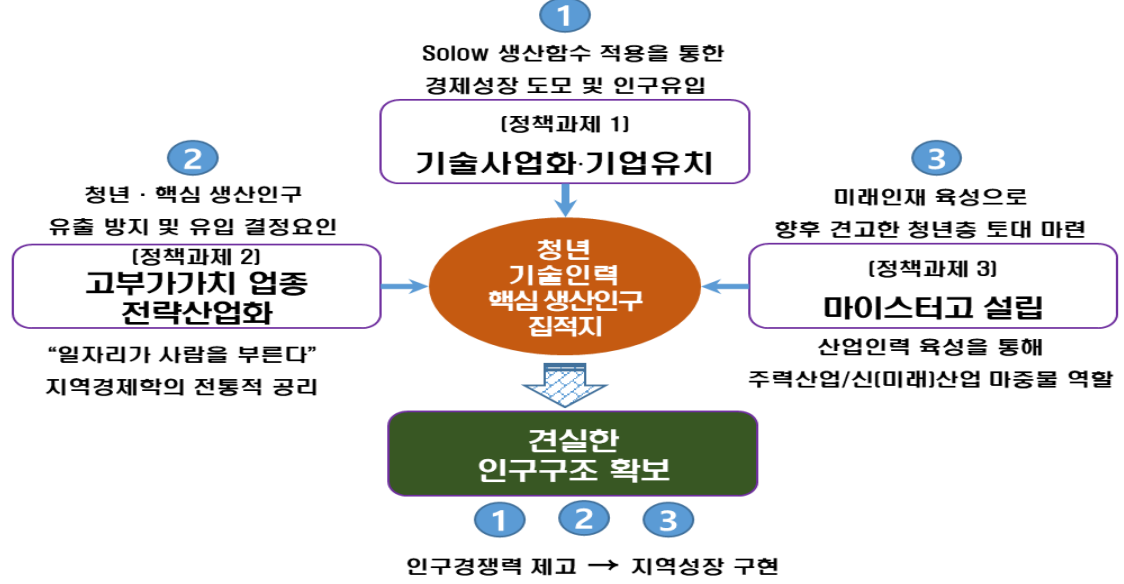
1

Solow 생산함수 적용을 통한 경제성장 도모 및 인구유입

(정책과제 1)
기술사업화·기업유치

2

청년 · 핵심 생산인구 유출 방지 및 유입 결정요인

(정책과제 2)
고부가가치 업종 전략산업화

"일자리가 사람을 부른다" 지역경제학의 전통적 공리

청년 기술인력 핵심 생산인구 집적지

3

미래인재 육성으로 향후 견고한 청년층 토대 마련

(정책과제 3)
마이스터고 설립

산업인력 육성을 통해 주력산업/신(미래)산업 마중물 역할

견실한 인구구조 확보

1 2 3

인구경쟁력 제고 → 지역성장 구현